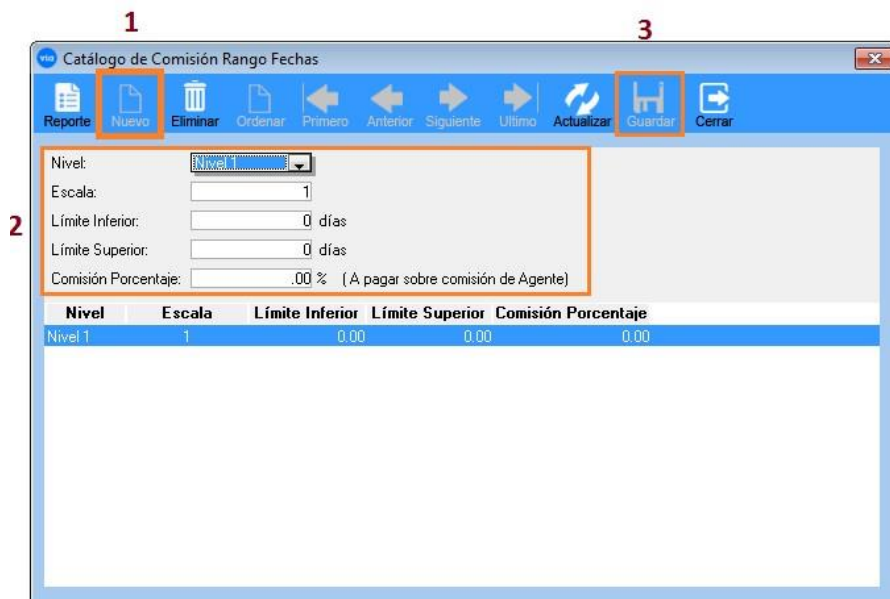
1

3

Catálogo de Comisión Rango Fechas

Reporte Nuevo Eliminar Ordenar Primero Anterior Siguiente Ultimo Actualizar Guardar Cerrar

2

Nivel: Nivel 1

Escala: 1

Límite Inferior: 0 días

Límite Superior: 0 días

Comisión Porcentaje: .00 % (A pagar sobre comisión de Agente)

| Nivel | Escala | Límite Inferior | Límite Superior | Comisión Porcentaje |
|---|---|---|---|---|
| Nivel 1 | 1 | 0.00 | 0.00 | 0.00 |